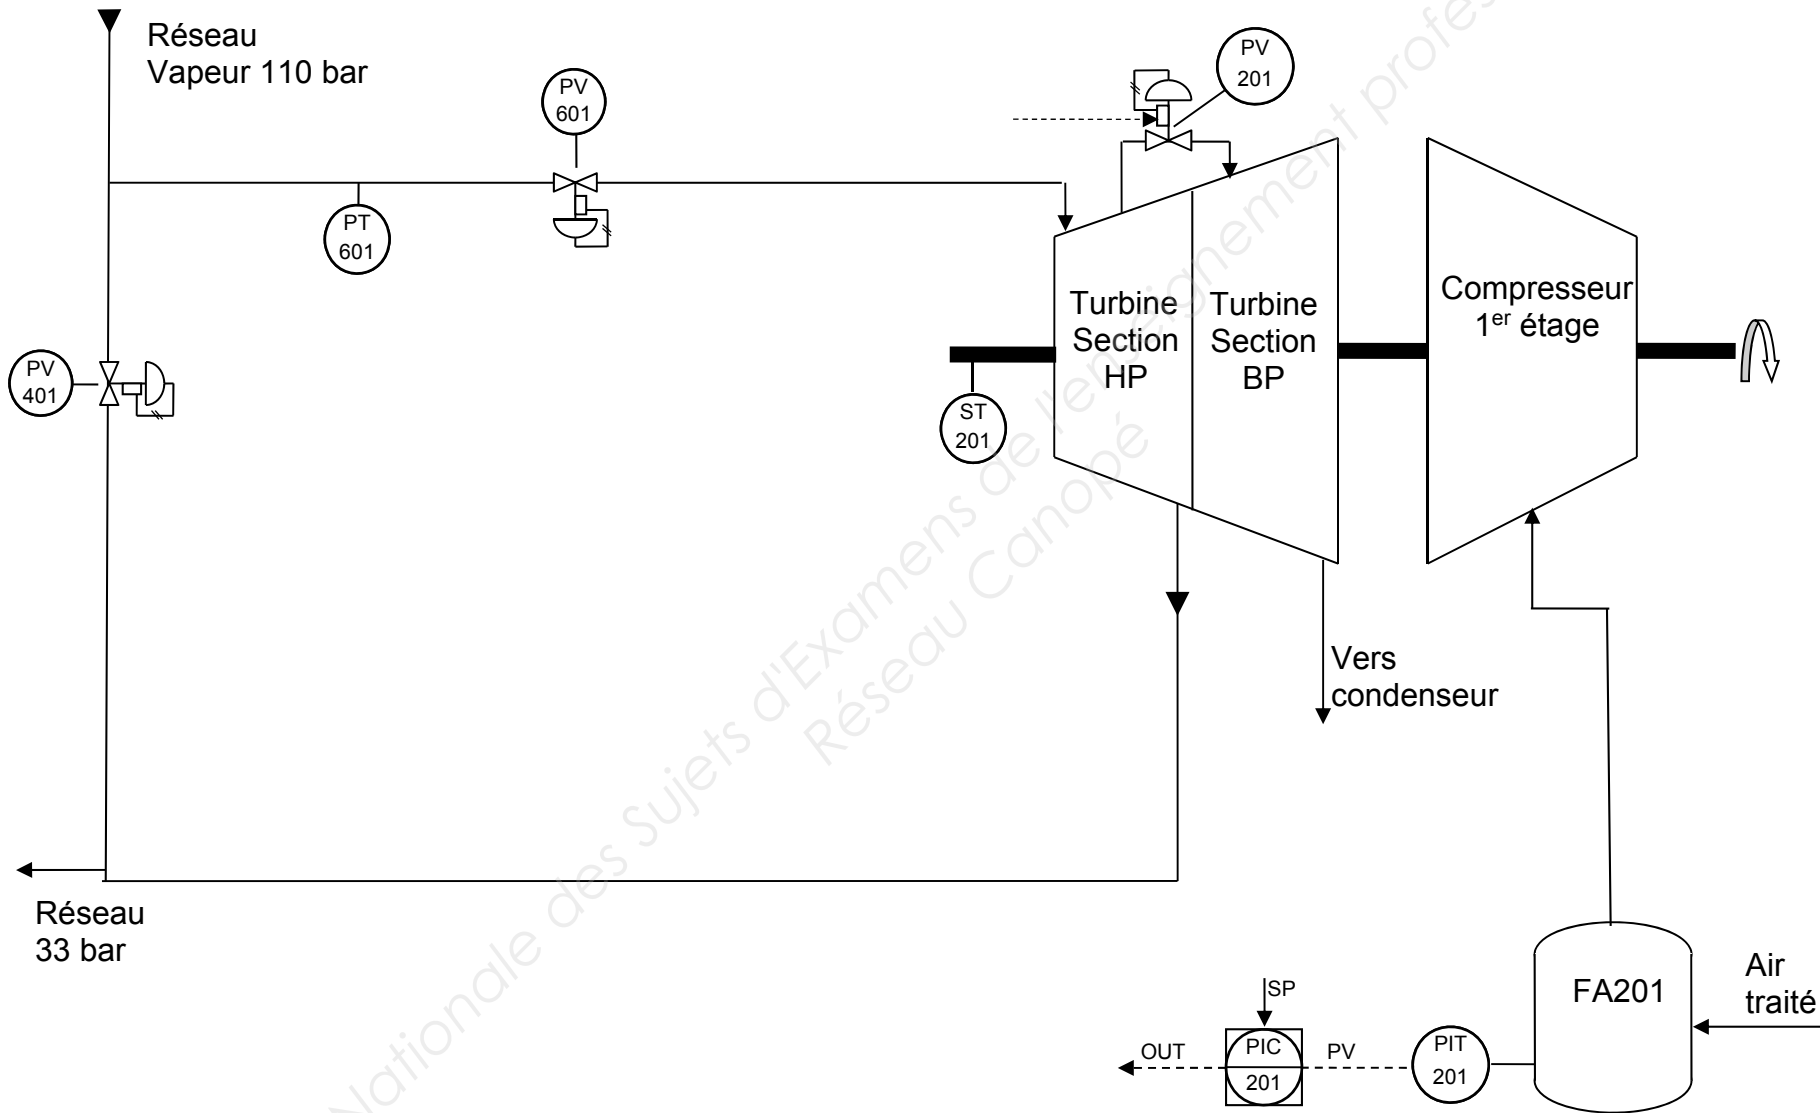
Réseau
Vapeur 110 bar

PV
601

PV
201

PT
601

PV
401

Turbine
Section
HP

Turbine
Section
BP

Compresseur
1$^{er}$ étage

ST
201

Vers
condenseur

Réseau
33 bar

Air
traité

FA201

SP

OUT

PIC
201

PV

PIT
201

Base Nationale des Sujets d'Examens de l'enseignement professionnel
Réseau Canopé